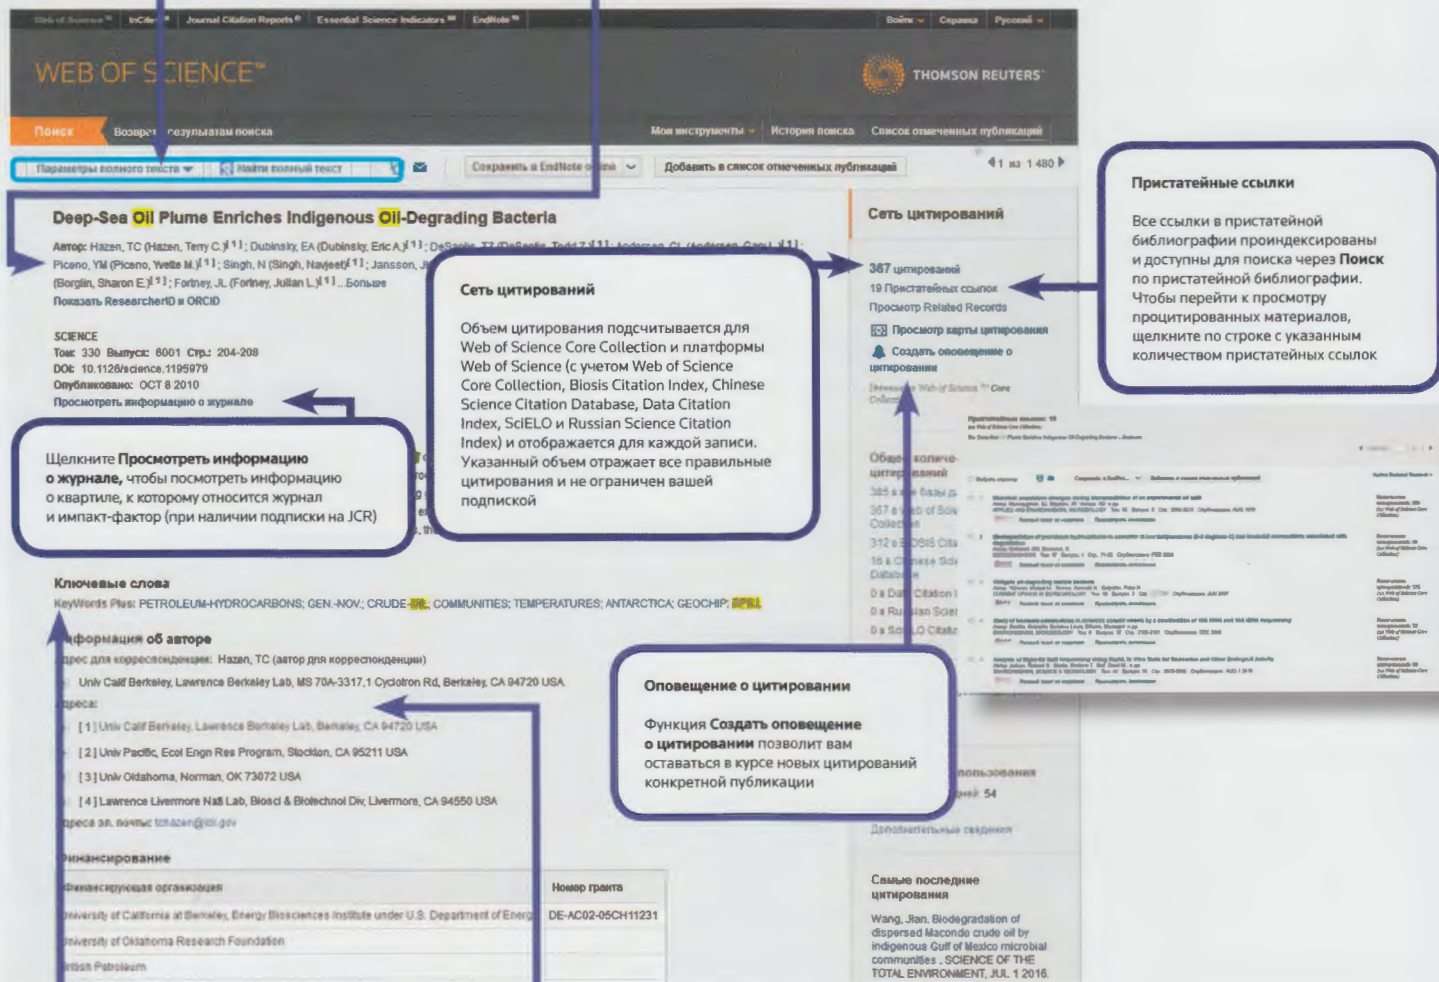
Web of Science | InCites | Journal Citation Reports | Essential Science Indicators | EndNote | Войти | Справка | Русский

WEB OF SCIENCE™

THOMSON REUTERS™

Поиск | Возврат к результатам поиска | Мои инструменты | История поиска | Список отмеченных публикаций

Параметры полного текста | Найти полный текст | Сохранить в EndNote online | Добавить в список отмеченных публикаций

1 из 1 480

Deep-Sea Oil Plume Enriches Indigenous Oil-Degrading Bacteria

Автор: Hazen, TC (Hazen, Terry C.)[1]; Dubinsky, EA (Dubinsky, Eric A.)[1]; DeSantis, TZ (DeSantis, Todd Z.)[1]; Andersen, GL (Andersen, Gary L.)[1]; Piceno, YM (Piceno, Yvette M.)[1]; Singh, N (Singh, Navjeet)[1]; Jansson, J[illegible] (Borglin, Sharon E.)[1]; Fortney, JL (Fortney, Julian L.)[1] ...Больше

Показать ResearcherID и ORCID

SCIENCE
Том: 330 Выпуск: 6001 Стр.: 204-208
DOI: 10.1126/science.1195979
Опубликовано: OCT 8 2010
Просмотреть информацию о журнале

Щелкните Просмотреть информацию о журнале, чтобы посмотреть информацию о квартиле, к которому относится журнал и импакт-фактор (при наличии подписки на JCR)

Сеть цитирований

Объем цитирования подсчитывается для Web of Science Core Collection и платформы Web of Science (с учетом Web of Science Core Collection, Biosis Citation Index, Chinese Science Citation Database, Data Citation Index, SciELO и Russian Science Citation Index) и отображается для каждой записи. Указанный объем отражает все правильные цитирования и не ограничен вашей подпиской

Сеть цитирований

367 цитирований
19 Пристатейных ссылок
Просмотр Related Records
Просмотр карты цитирования
Создать оповещение о цитировании

Пристатейные ссылки

Все ссылки в пристатейной библиографии проиндексированы и доступны для поиска через Поиск по пристатейной библиографии. Чтобы перейти к просмотру процитированных материалов, щелкните по строке с указанным количеством пристатейных ссылок

Ключевые слова
KeyWords Plus: PETROLEUM-HYDROCARBONS; GEN.-NOV.; CRUDE-OIL; COMMUNITIES; TEMPERATURES; ANTARCTICA; GEOCHIP; SPILL

Информация об авторе
Адрес для корреспонденции: Hazen, TC (автор для корреспонденции)
Univ Calif Berkeley, Lawrence Berkeley Lab, MS 70A-3317, 1 Cyclotron Rd, Berkeley, CA 94720 USA
Адреса:
[1] Univ Calif Berkeley, Lawrence Berkeley Lab, Berkeley, CA 94720 USA
[2] Univ Pacific, Ecol Engn Res Program, Stockton, CA 95211 USA
[3] Univ Oklahoma, Norman, OK 73072 USA
[4] Lawrence Livermore Natl Lab, Biosci & Biotechnol Div, Livermore, CA 94550 USA
Адреса эл. почты: tchazen@lbl.gov

Финансирование

| Финансирующая организация | Номер гранта |
|---|---|
| University of California at Berkeley, Energy Biosciences Institute under U.S. Department of Energy | DE-AC02-05CH11231 |
| University of Oklahoma Research Foundation | |
| British Petroleum | |

Оповещение о цитировании

Функция Создать оповещение о цитировании позволит вам оставаться в курсе новых цитирований конкретной публикации

Общее количество цитирований
385 в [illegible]
367 в Web of Science Core Collection
312 в BIOSIS Citation Index
16 в Chinese Science Citation Database
0 в Data Citation Index
0 в Russian Science Citation Index
0 в SciELO Citation Index

Использования
54

Дополнительные сведения

Самые последние цитирования
Wang, Jian. Biodegradation of dispersed Macondo crude oil by indigenous Gulf of Mexico microbial communities. SCIENCE OF THE TOTAL ENVIRONMENT, JUL 1 2016.